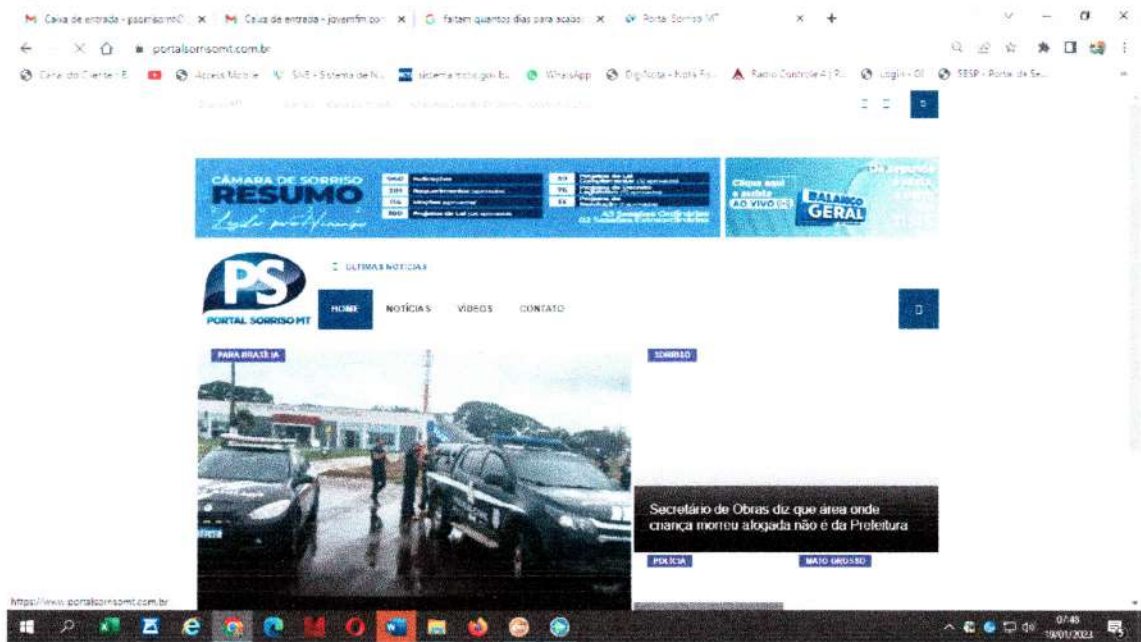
Caixa de entrada - psorriso@... × Caixa de entrada - jovemfm.com... × faltam quantos dias para acabar... × Portal Sorriso MT × +

portalsorrisomt.com.br

Canal do Cliente | E... Acess Mobile SIVE - Sistema de N... sistema mobi.gov.br WhatsApp DigiNota - Nota Fi... Radio Controle 4 | R... Login - 0i SBSP - Portal de Se...

CÂMARA DE SORRISO
RESUMO
Legislativo
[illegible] Indicações
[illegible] Requerimentos aprovados
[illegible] Moções aprovadas
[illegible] Projetos de Lei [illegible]
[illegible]
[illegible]
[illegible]
43 Sessões Ordinárias
02 Sessões Extraordinárias

Clique aqui e assista
AO VIVO
BALANÇO GERAL

PS
PORTAL SORRISO MT

ÚLTIMAS NOTÍCIAS

HOME NOTÍCIAS VÍDEOS CONTATO

PARA BRASÍLIA

SORRISO

Secretário de Obras diz que área onde criança morreu alogada não é da Prefeitura

POLÍCIA

MATO GROSSO

https://www.portalsorrisomt.com.br

07:48
19/01/2023